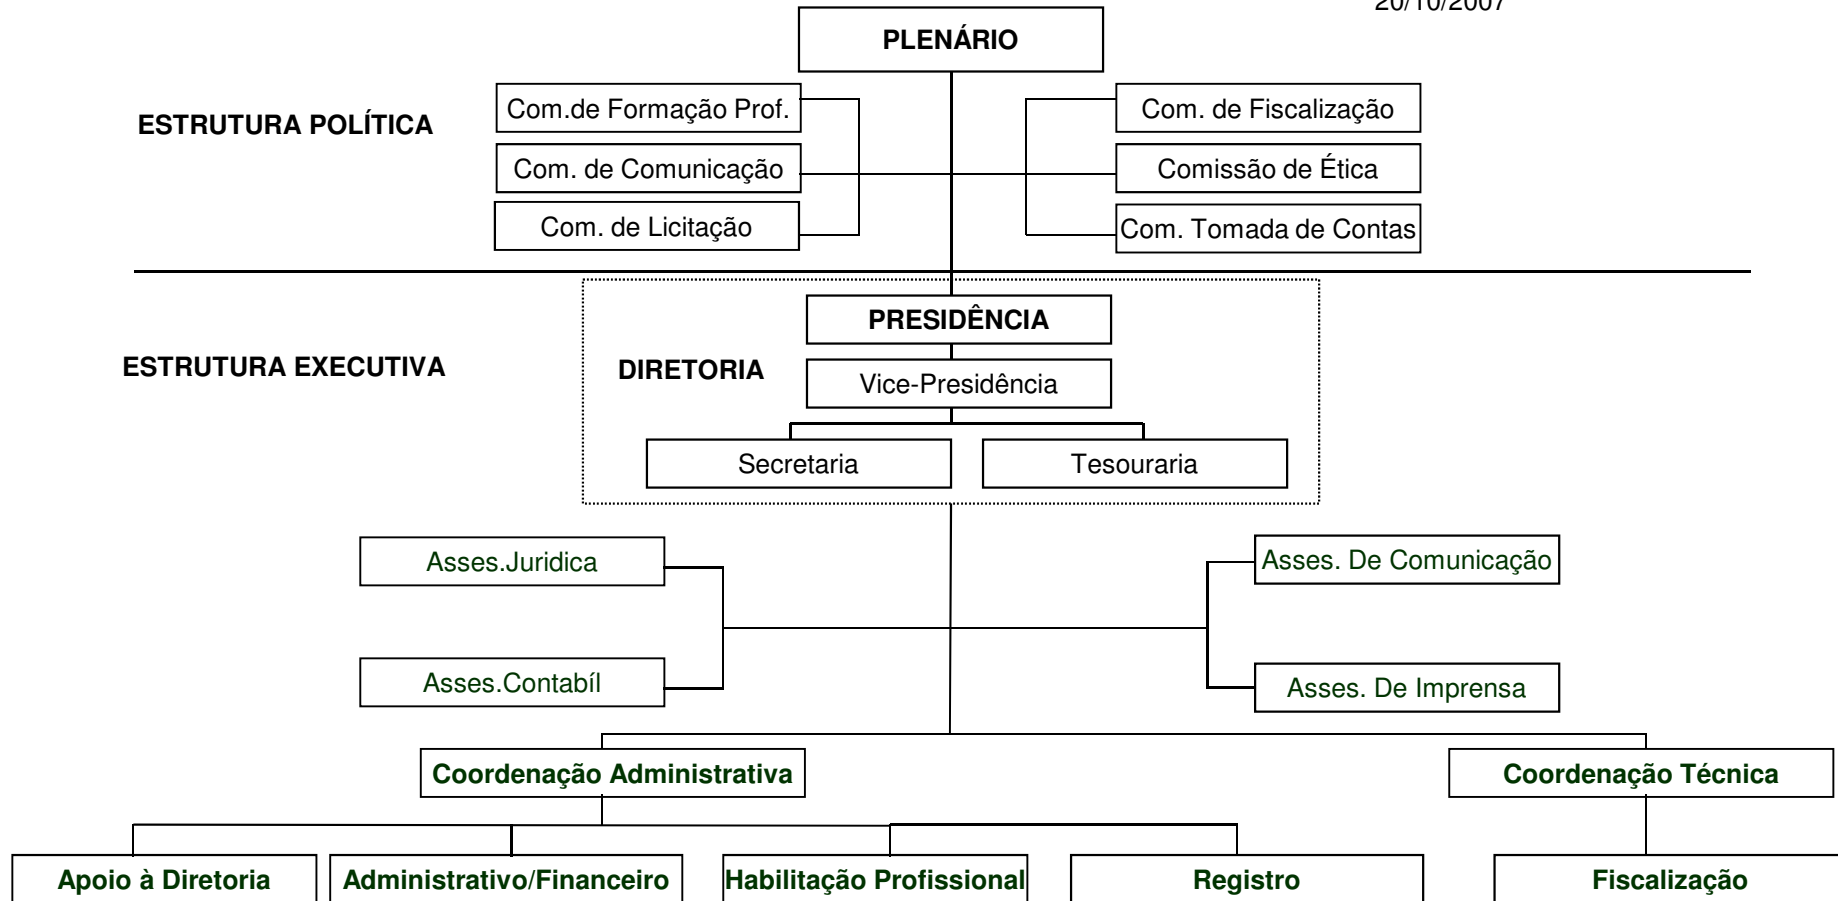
20/10/2007

PLENÁRIO

ESTRUTURA POLÍTICA

Com.de Formação Prof.

Com. de Comunicação

Com. de Licitação

Com. de Fiscalização

Comissão de Ética

Com. Tomada de Contas

ESTRUTURA EXECUTIVA

DIRETORIA

PRESIDÊNCIA

Vice-Presidência

Secretaria

Tesouraria

Asses.Juridica

Asses.Contabíl

Asses. De Comunicação

Asses. De Imprensa

Coordenação Administrativa

Coordenação Técnica

Apoio à Diretoria

Administrativo/Financeiro

Habilitação Profissional

Registro

Fiscalização